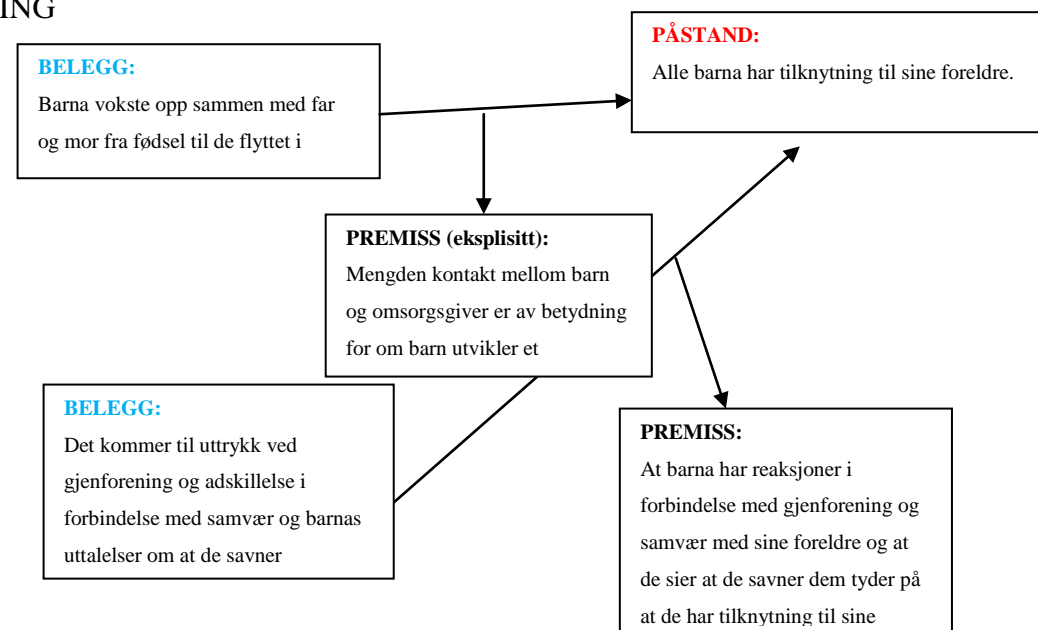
ING

BELEGG:
Barna vokste opp sammen med far og mor fra fødsel til de flyttet i

PÅSTAND:
Alle barna har tilknytning til sine foreldre.

PREMISS (eksplisitt):
Mengden kontakt mellom barn og omsorgsgiver er av betydning for om barn utvikler et

BELEGG:
Det kommer til uttrykk ved gjenforening og adskillelse i forbindelse med samvær og barnas uttalelser om at de savner

PREMISS:
At barna har reaksjoner i forbindelse med gjenforening og samvær med sine foreldre og at de sier at de savner dem tyder på at de har tilknytning til sine